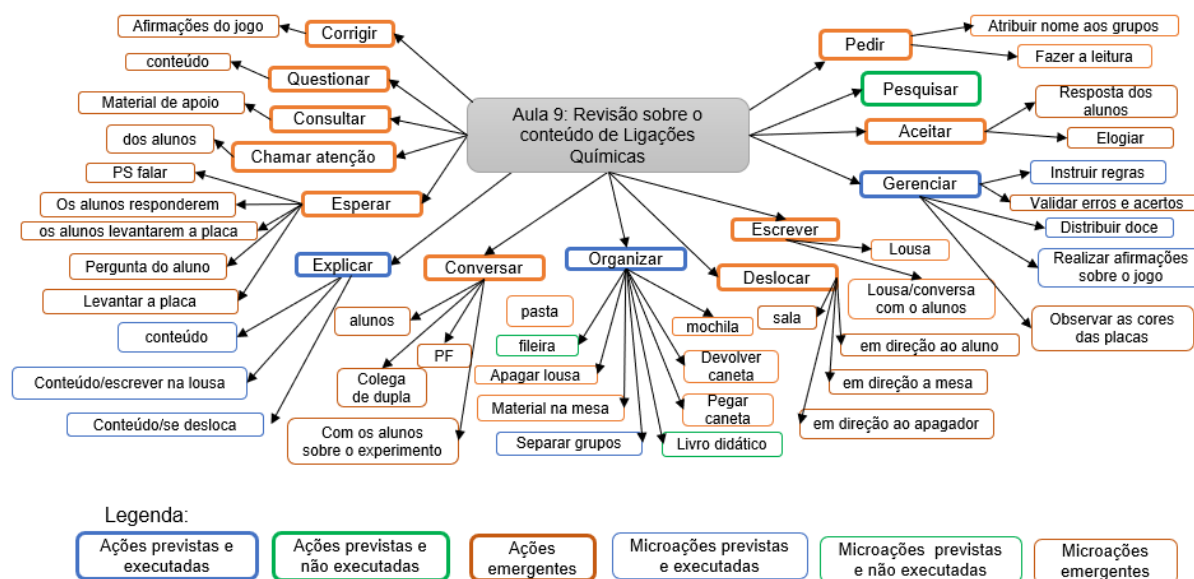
Aula 9: Revisão sobre o conteúdo de Ligações Químicas

Corrigir
Afirmações do jogo
Questionar
conteúdo
Consultar
Material de apoio
Chamar atenção
dos alunos
Esperar
PS falar
Os alunos responderem
os alunos levantarem a placa
Pergunta do aluno
Levantar a placa
Explicar
conteúdo
Conteúdo/escrever na lousa
Conteúdo/se desloca
Conversar
alunos
PF
Colega de dupla
Com os alunos sobre o experimento
Organizar
pasta
fileira
Apagar lousa
Material na mesa
Separar grupos
Livro didático
mochila
Devolver caneta
Pegar caneta
Escrever
Lousa
Lousa/conversa com o alunos
Deslocar
sala
em direção ao aluno
em direção a mesa
em direção ao apagador
Pedir
Atribuir nome aos grupos
Fazer a leitura
Pesquisar
Aceitar
Resposta dos alunos
Elogiar
Gerenciar
Instruir regras
Validar erros e acertos
Distribuir doce
Realizar afirmações sobre o jogo
Observar as cores das placas

Legenda:
Ações previstas e executadas
Ações previstas e não executadas
Ações emergentes
Microações previstas e executadas
Microações previstas e não executadas
Microações emergentes